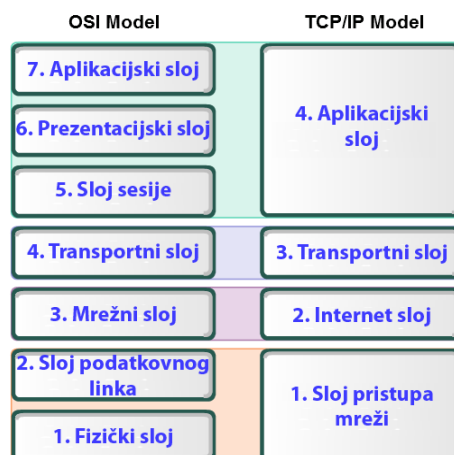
OSI Model

TCP/IP Model

7. Aplikacijski sloj

6. Prezentacijski sloj

5. Sloj sesije

4. Aplikacijski sloj

4. Transportni sloj

3. Transportni sloj

3. Mrežni sloj

2. Internet sloj

2. Sloj podatkovnog linka

1. Fizički sloj

1. Sloj pristupa mreži